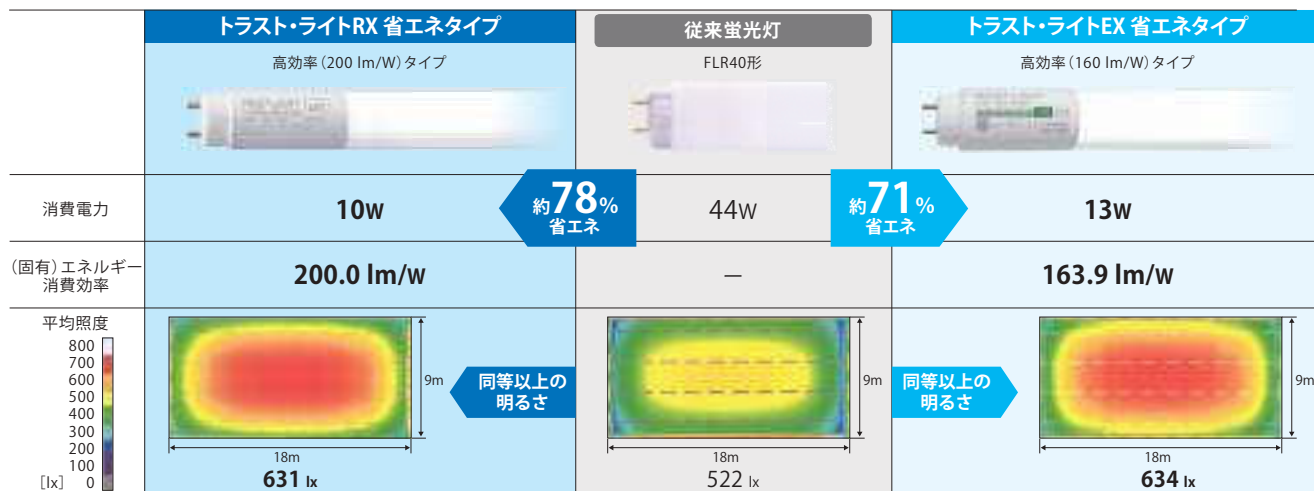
| | トラスト・ライトRX 省エネタイプ | 従来蛍光灯 | トラスト・ライトEX 省エネタイプ |
|---|---|---|---|
| | 高効率（200 lm/W）タイプ | FLR40形 | 高効率（160 lm/W）タイプ |
| 消費電力 | 10W | 約78％省エネ　44W　約71％省エネ | 13W |
| （固有）エネルギー消費効率 | 200.0 lm/W | ー | 163.9 lm/W |
| 平均照度 | 9m 18m 631 lx | 同等以上の明るさ　9m 18m 522 lx　同等以上の明るさ | 9m 18m 634 lx |

800
700
600
500
400
300
200
100
［lx］ 0